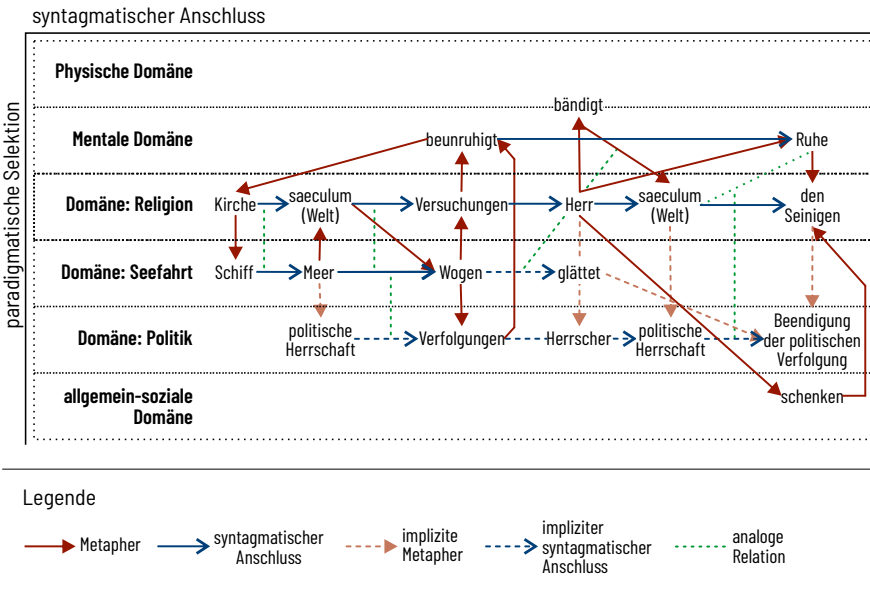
syntagmatischer Anschluss

paradigmatische Selektion

Physische Domäne

Mentale Domäne

Domäne: Religion

Domäne: Seefahrt

Domäne: Politik

allgemein-soziale Domäne

bändigt

beunruhigt

Ruhe

Kirche

saeculum (Welt)

Versuchungen

Herr

saeculum (Welt)

den Seinigen

Schiff

Meer

Wogen

glättet

politische Herrschaft

Verfolgungen

Herrscher

politische Herrschaft

Beendigung der politischen Verfolgung

schenken

Legende

Metapher

syntagmatischer Anschluss

implizite Metapher

impliziter syntagmatischer Anschluss

analoge Relation